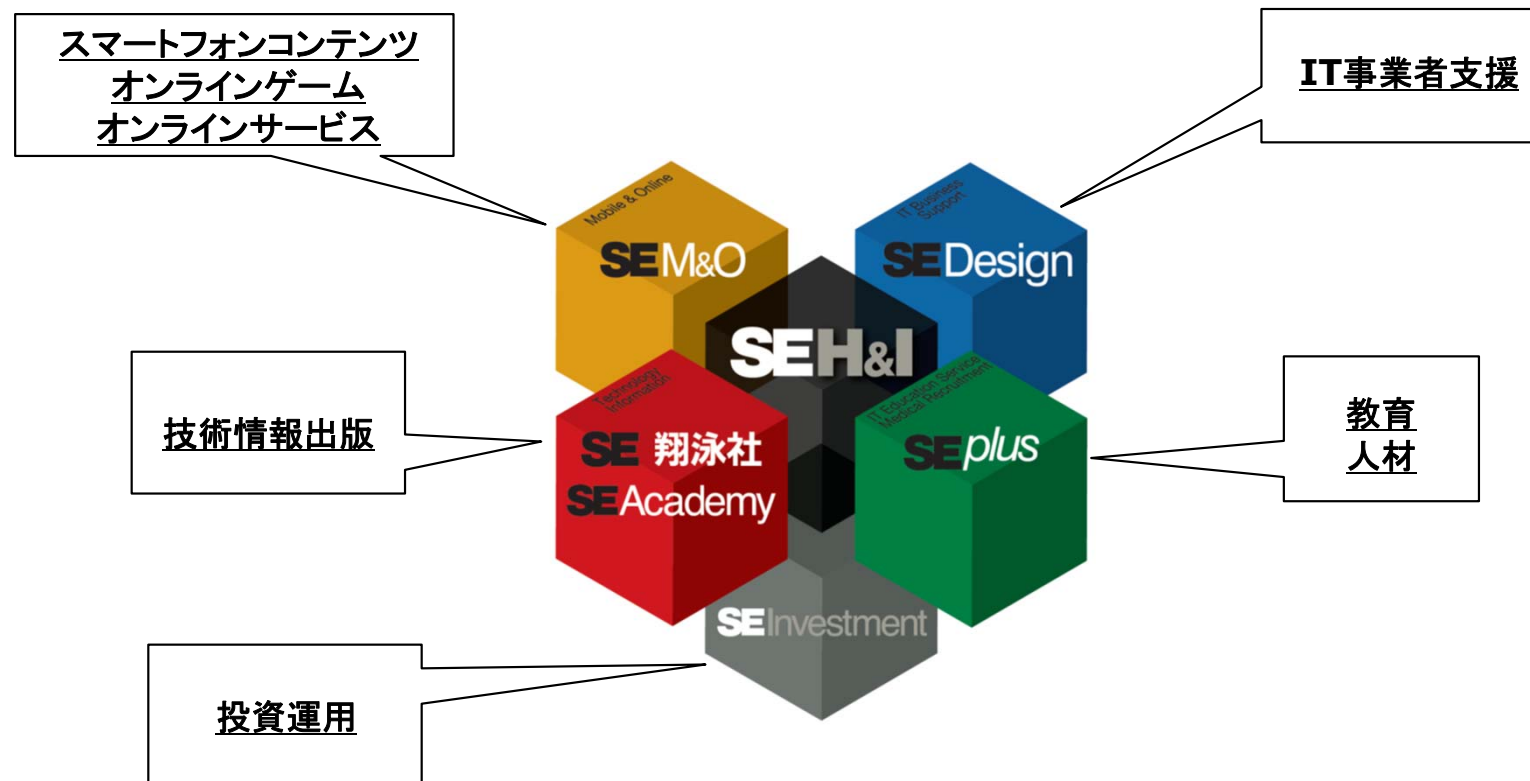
スマートフォンコンテンツ
オンラインゲーム
オンラインサービス

IT事業者支援

Mobile & Online
SEM&O

IT Business Support
SEDesign

SEH&I

Technology Information
SE 翔泳社
SEAcademy

技術情報出版

IT Education Service Medical Recruitment
SEplus

教育
人材

SEInvestment

投資運用